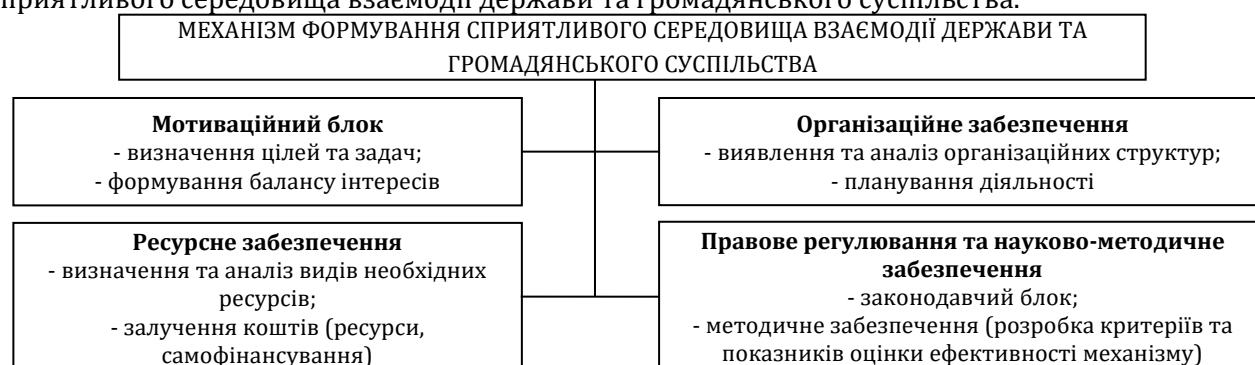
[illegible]приятливого середовища взаємодії держави та громадянського суспільства.

МЕХАНІЗМ ФОРМУВАННЯ СПРИЯТЛИВОГО СЕРЕДОВИЩА ВЗАЄМОДІЇ ДЕРЖАВИ ТА ГРОМАДЯНСЬКОГО СУСПІЛЬСТВА

**Мотиваційний блок**
- визначення цілей та задач;
- формування балансу інтересів

**Організаційне забезпечення**
- виявлення та аналіз організаційних структур;
- планування діяльності

**Ресурсне забезпечення**
- визначення та аналіз видів необхідних ресурсів;
- залучення коштів (ресурси, самофінансування)

**Правове регулювання та науково-методичне забезпечення**
- законодавчий блок;
- методичне забезпечення (розробка критеріїв та показників оцінки ефективності механізму)